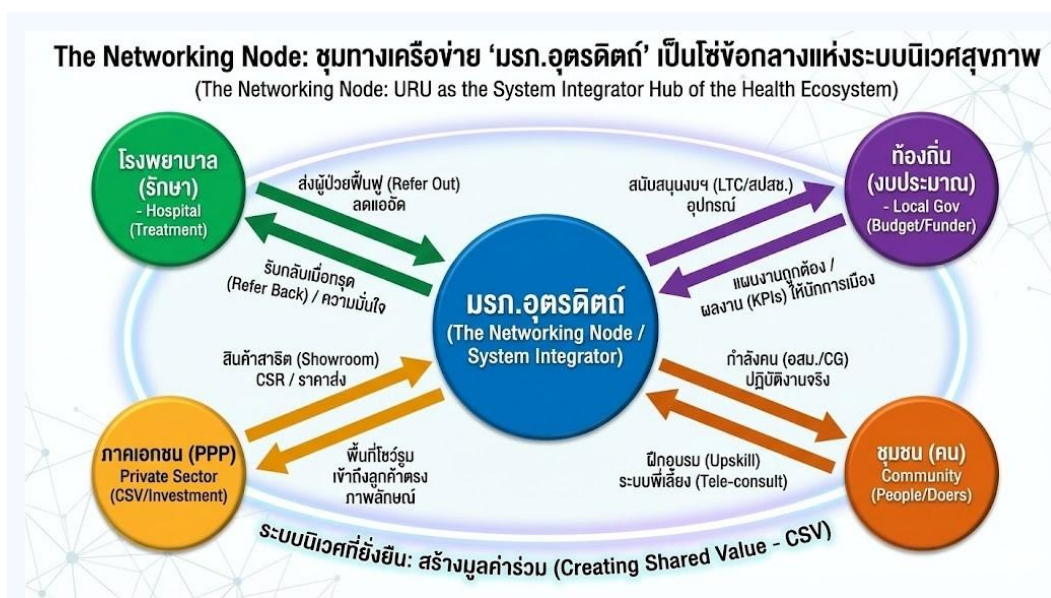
The Networking Node: ชุมทางเครือข่าย 'มรภ.อุตรดิตถ์' เป็นโซ่ข้อกลางแห่งระบบนิเวศสุขภาพ
(The Networking Node: URU as the System Integrator Hub of the Health Ecosystem)

โรงพยาบาล (รักษา)
- Hospital (Treatment)

ส่งผู้ป่วยฟื้นฟู (Refer Out)
ลดแออัด

รับกลับเมื่อทรุด (Refer Back) / ความมั่นใจ

ท้องถิ่น (งบประมาณ)
- Local Gov (Budget/Funder)

สนับสนุนงบฯ (LTC/สปสช.)
อุปกรณ์

แผนงานถูกต้อง / ผลงาน (KPIs) ให้นักการเมือง

มรภ.อุตรดิตถ์
(The Networking Node / System Integrator)

สินค้าสาธิต (Showroom)
CSR / ราคาส่ง

พื้นที่โชว์รูม
เข้าถึงลูกค้าตรง
ภาพลักษณ์

ภาคเอกชน (PPP)
Private Sector (CSV/Investment)

กำลังคน (อสม./CG)
ปฏิบัติงานจริง

ฝึกอบรม (Upskill)
ระบบพี่เลี้ยง (Tele-consult)

ชุมชน (คน)
Community (People/Doers)

ระบบนิเวศที่ยั่งยืน: สร้างมูลค่าร่วม (Creating Shared Value - CSV)